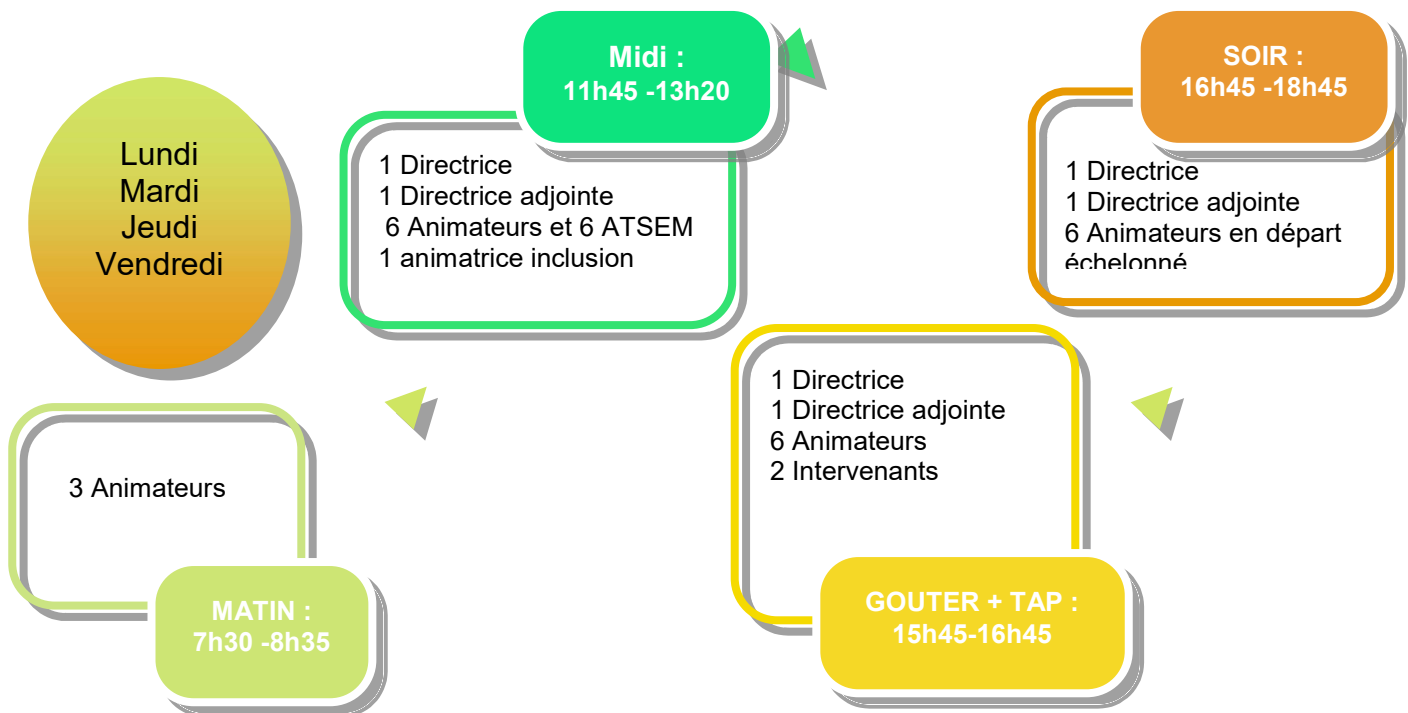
Lundi
Mardi
Jeudi
Vendredi

Midi :
11h45 -13h20

1 Directrice
1 Directrice adjointe
6 Animateurs et 6 ATSEM
1 animatrice inclusion

SOIR :
16h45 -18h45

1 Directrice
1 Directrice adjointe
6 Animateurs en départ échelonné

3 Animateurs

MATIN :
7h30 -8h35

1 Directrice
1 Directrice adjointe
6 Animateurs
2 Intervenants

GOUTER + TAP :
15h45-16h45